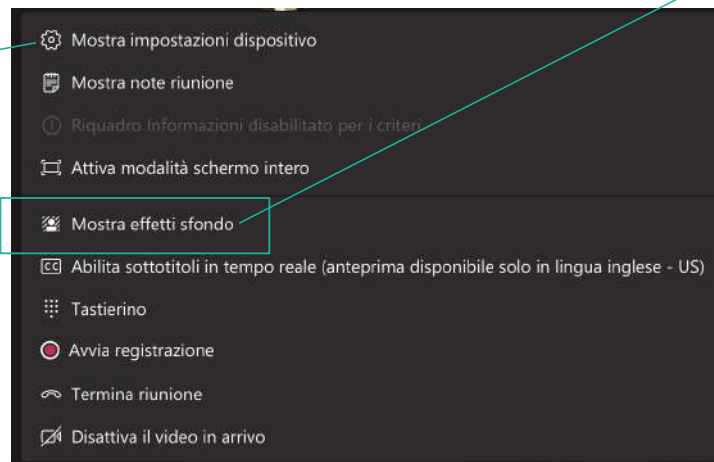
Mostra impostazioni dispositivo

Mostra note riunione

Riquadro Informazioni disabilitato per i criteri

Attiva modalità schermo intero

Mostra effetti sfondo

Abilita sottotitoli in tempo reale (anteprima disponibile solo in lingua inglese - US)

Tastierino

Avvia registrazione

Termina riunione

Disattiva il video in arrivo